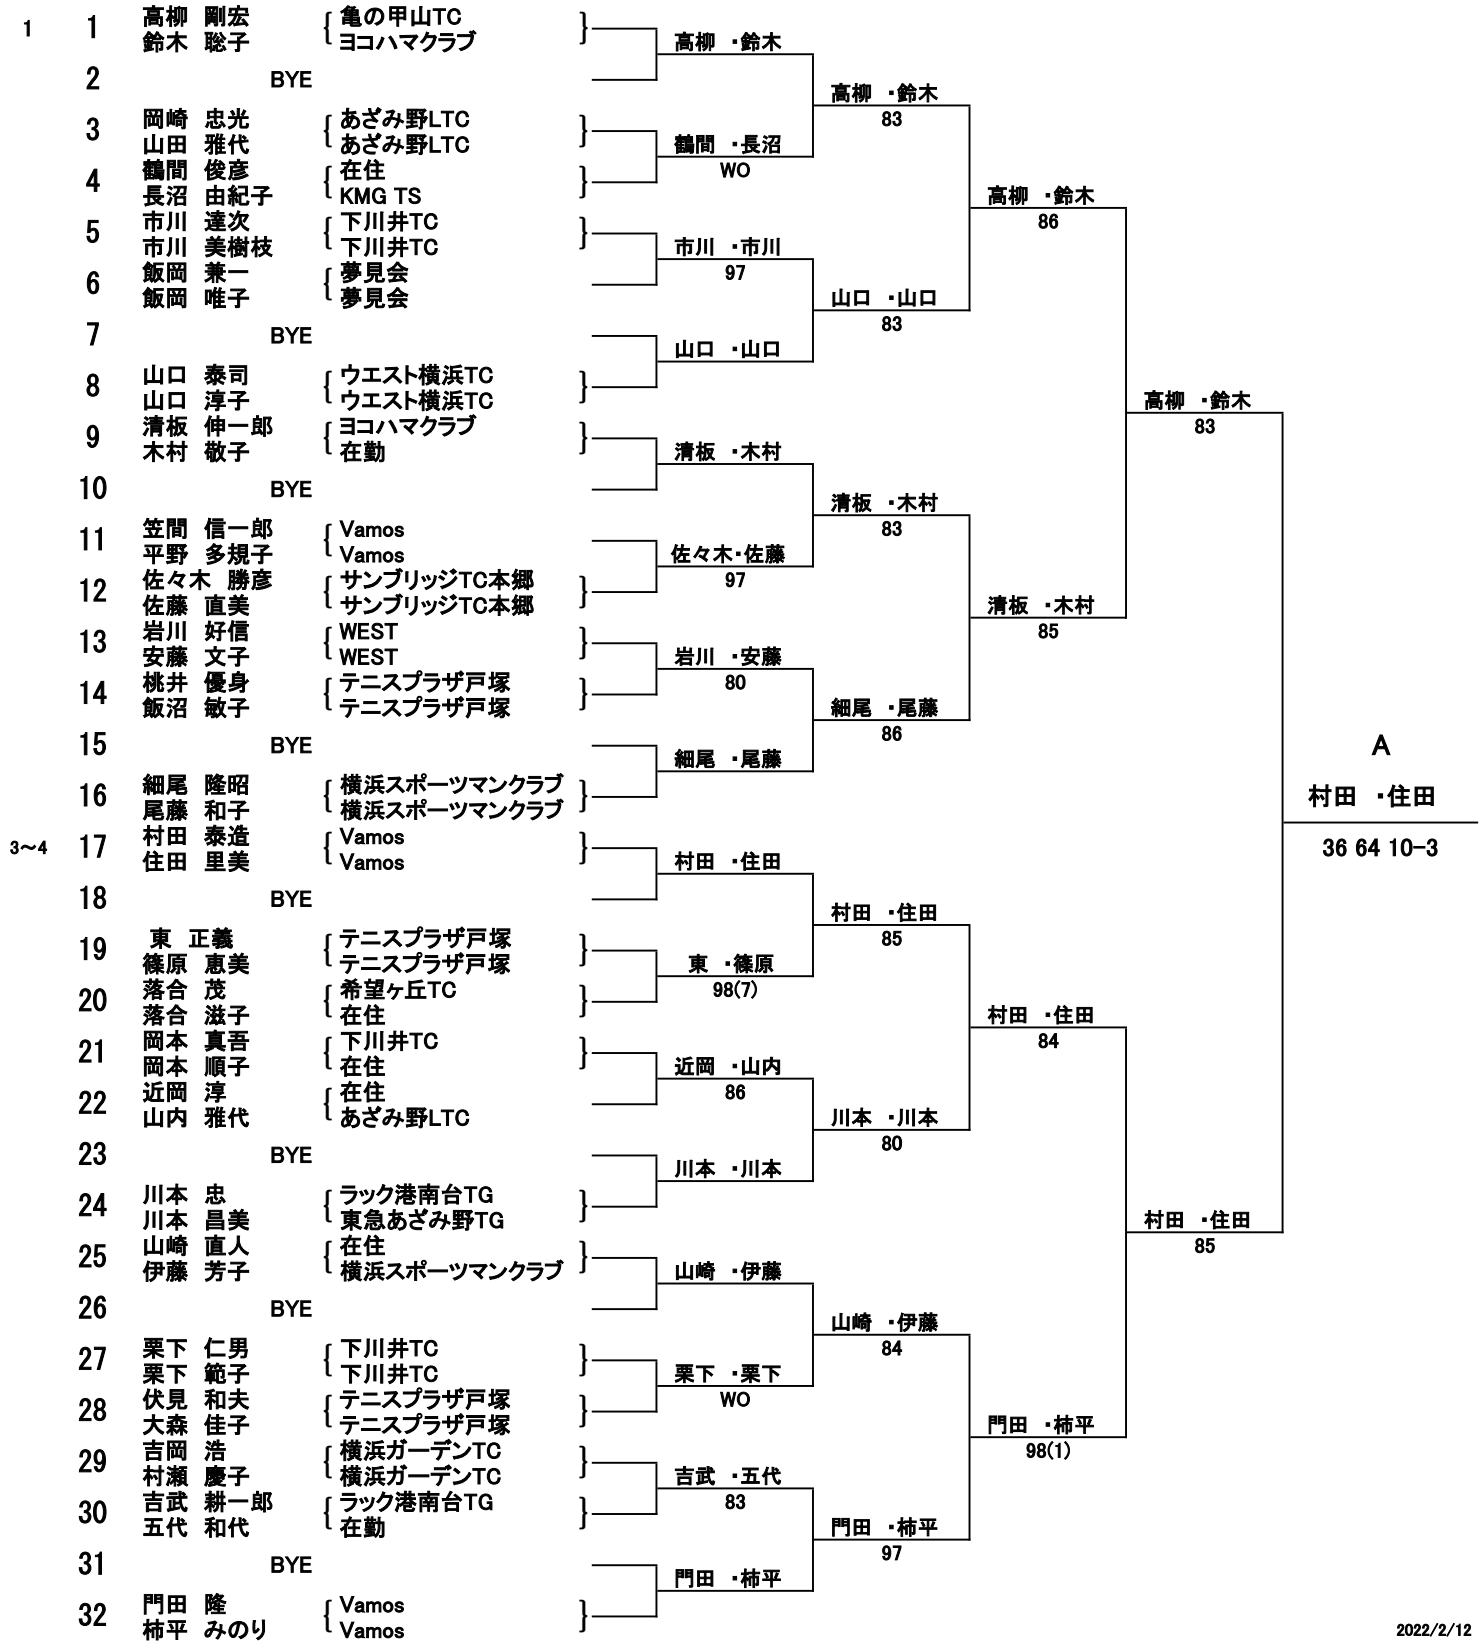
1

| | | |
|---|---|---|
| 1 | 高柳 剛宏<br>鈴木 聡子 | 亀の甲山TC<br>ヨコハマクラブ |
| 2 | BYE | |
| 3 | 岡崎 忠光<br>山田 雅代 | あざみ野LTC<br>あざみ野LTC |
| 4 | 鶴間 俊彦<br>長沼 由紀子 | 在住<br>KMG TS |
| 5 | 市川 達次<br>市川 美樹枝 | 下川井TC<br>下川井TC |
| 6 | 飯岡 兼一<br>飯岡 唯子 | 夢見会<br>夢見会 |
| 7 | BYE | |
| 8 | 山口 泰司<br>山口 淳子 | ウエスト横浜TC<br>ウエスト横浜TC |
| 9 | 清板 伸一郎<br>木村 敬子 | ヨコハマクラブ<br>在勤 |
| 10 | BYE | |
| 11 | 笠間 信一郎<br>平野 多規子 | Vamos<br>Vamos |
| 12 | 佐々木 勝彦<br>佐藤 直美 | サンブリッジTC本郷<br>サンブリッジTC本郷 |
| 13 | 岩川 好信<br>安藤 文子 | WEST<br>WEST |
| 14 | 桃井 優身<br>飯沼 敏子 | テニスプラザ戸塚<br>テニスプラザ戸塚 |
| 15 | BYE | |
| 16 | 細尾 隆昭<br>尾藤 和子 | 横浜スポーツマンクラブ<br>横浜スポーツマンクラブ |
| 17 | 村田 泰造<br>住田 里美 | Vamos<br>Vamos |
| 18 | BYE | |
| 19 | 東 正義<br>篠原 恵美 | テニスプラザ戸塚<br>テニスプラザ戸塚 |
| 20 | 落合 茂<br>落合 滋子 | 希望ヶ丘TC<br>在住 |
| 21 | 岡本 真吾<br>岡本 順子 | 下川井TC<br>在住 |
| 22 | 近岡 淳<br>山内 雅代 | 在住<br>あざみ野LTC |
| 23 | BYE | |
| 24 | 川本 忠<br>川本 昌美 | ラック港南台TG<br>東急あざみ野TG |
| 25 | 山崎 直人<br>伊藤 芳子 | 在住<br>横浜スポーツマンクラブ |
| 26 | BYE | |
| 27 | 栗下 仁男<br>栗下 範子 | 下川井TC<br>下川井TC |
| 28 | 伏見 和夫<br>大森 佳子 | テニスプラザ戸塚<br>テニスプラザ戸塚 |
| 29 | 吉岡 浩<br>村瀬 慶子 | 横浜ガーデンTC<br>横浜ガーデンTC |
| 30 | 吉武 耕一郎<br>五代 和代 | ラック港南台TG<br>在勤 |
| 31 | BYE | |
| 32 | 門田 隆<br>柿平 みのり | Vamos<br>Vamos |

3~4

高柳 ・鈴木
鶴間 ・長沼
WO
市川 ・市川
97
山口 ・山口
清板 ・木村
佐々木・佐藤
97
岩川 ・安藤
80
細尾 ・尾藤
村田 ・住田
東 ・篠原
98(7)
近岡 ・山内
86
川本 ・川本
山崎 ・伊藤
栗下 ・栗下
WO
吉武 ・五代
83
門田 ・柿平

高柳 ・鈴木
83
山口 ・山口
83
清板 ・木村
83
細尾 ・尾藤
86
村田 ・住田
85
川本 ・川本
80
山崎 ・伊藤
84
門田 ・柿平
97

高柳 ・鈴木
86
清板 ・木村
85
村田 ・住田
84
門田 ・柿平
98(1)

高柳 ・鈴木
83
村田 ・住田
85

A
村田 ・住田
36 64 10-3

2022/2/12